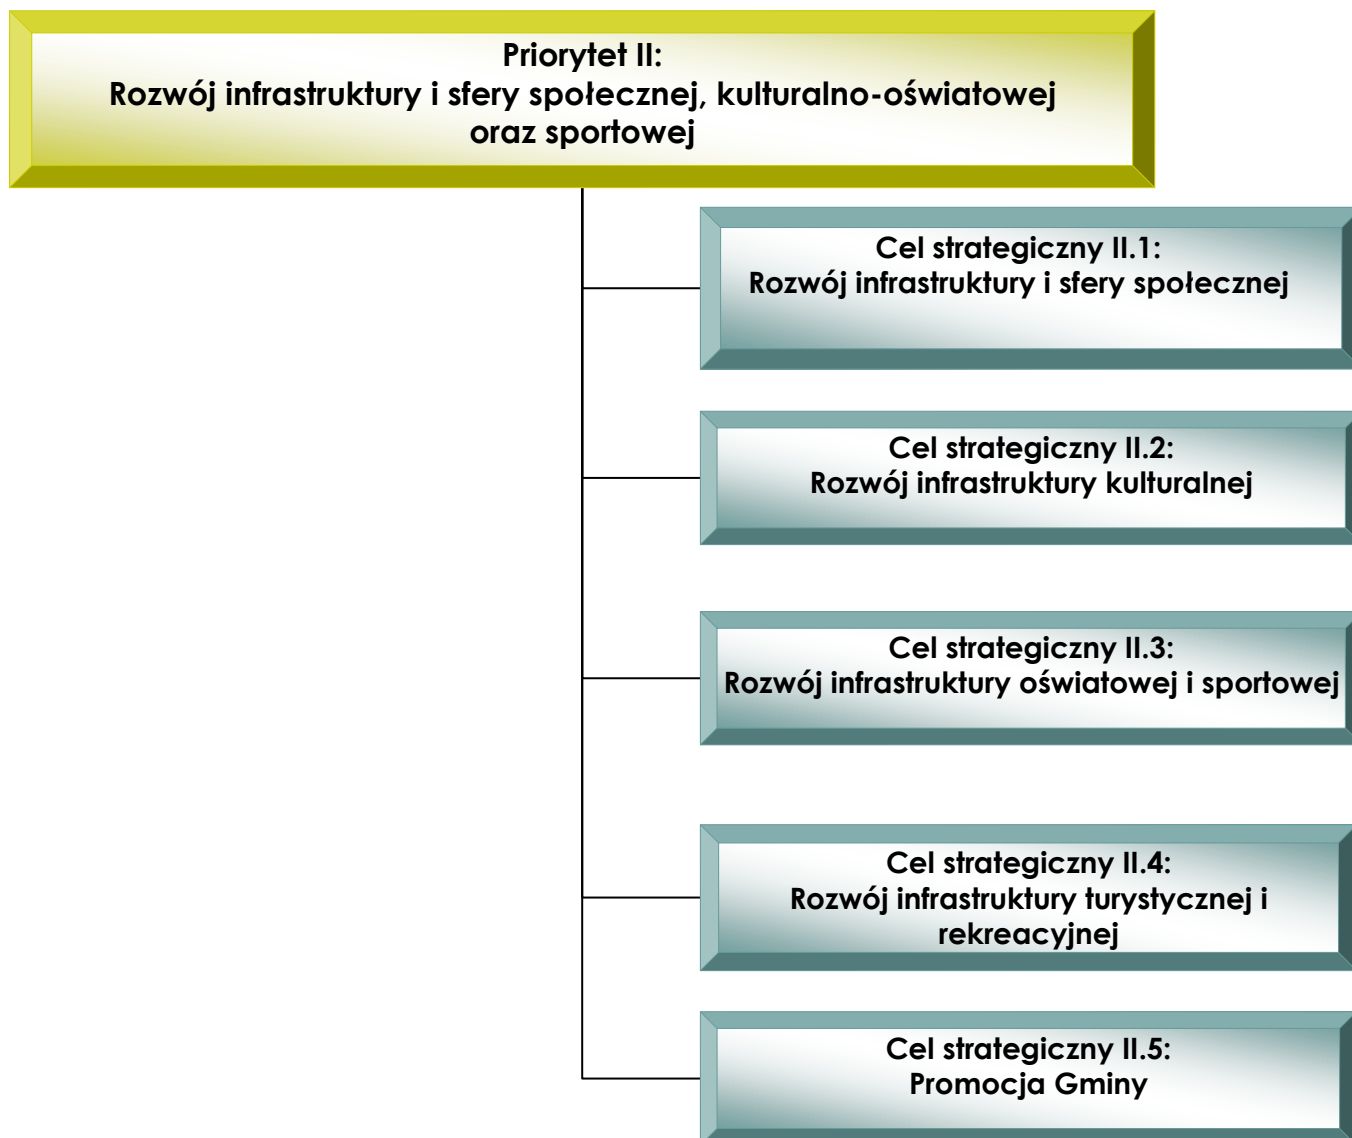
Priorytet II:
Rozwój infrastruktury i sfery społecznej, kulturalno-oświatowej oraz sportowej

Cel strategiczny II.1:
Rozwój infrastruktury i sfery społecznej

Cel strategiczny II.2:
Rozwój infrastruktury kulturalnej

Cel strategiczny II.3:
Rozwój infrastruktury oświatowej i sportowej

Cel strategiczny II.4:
Rozwój infrastruktury turystycznej i rekreacyjnej

Cel strategiczny II.5:
Promocja Gminy